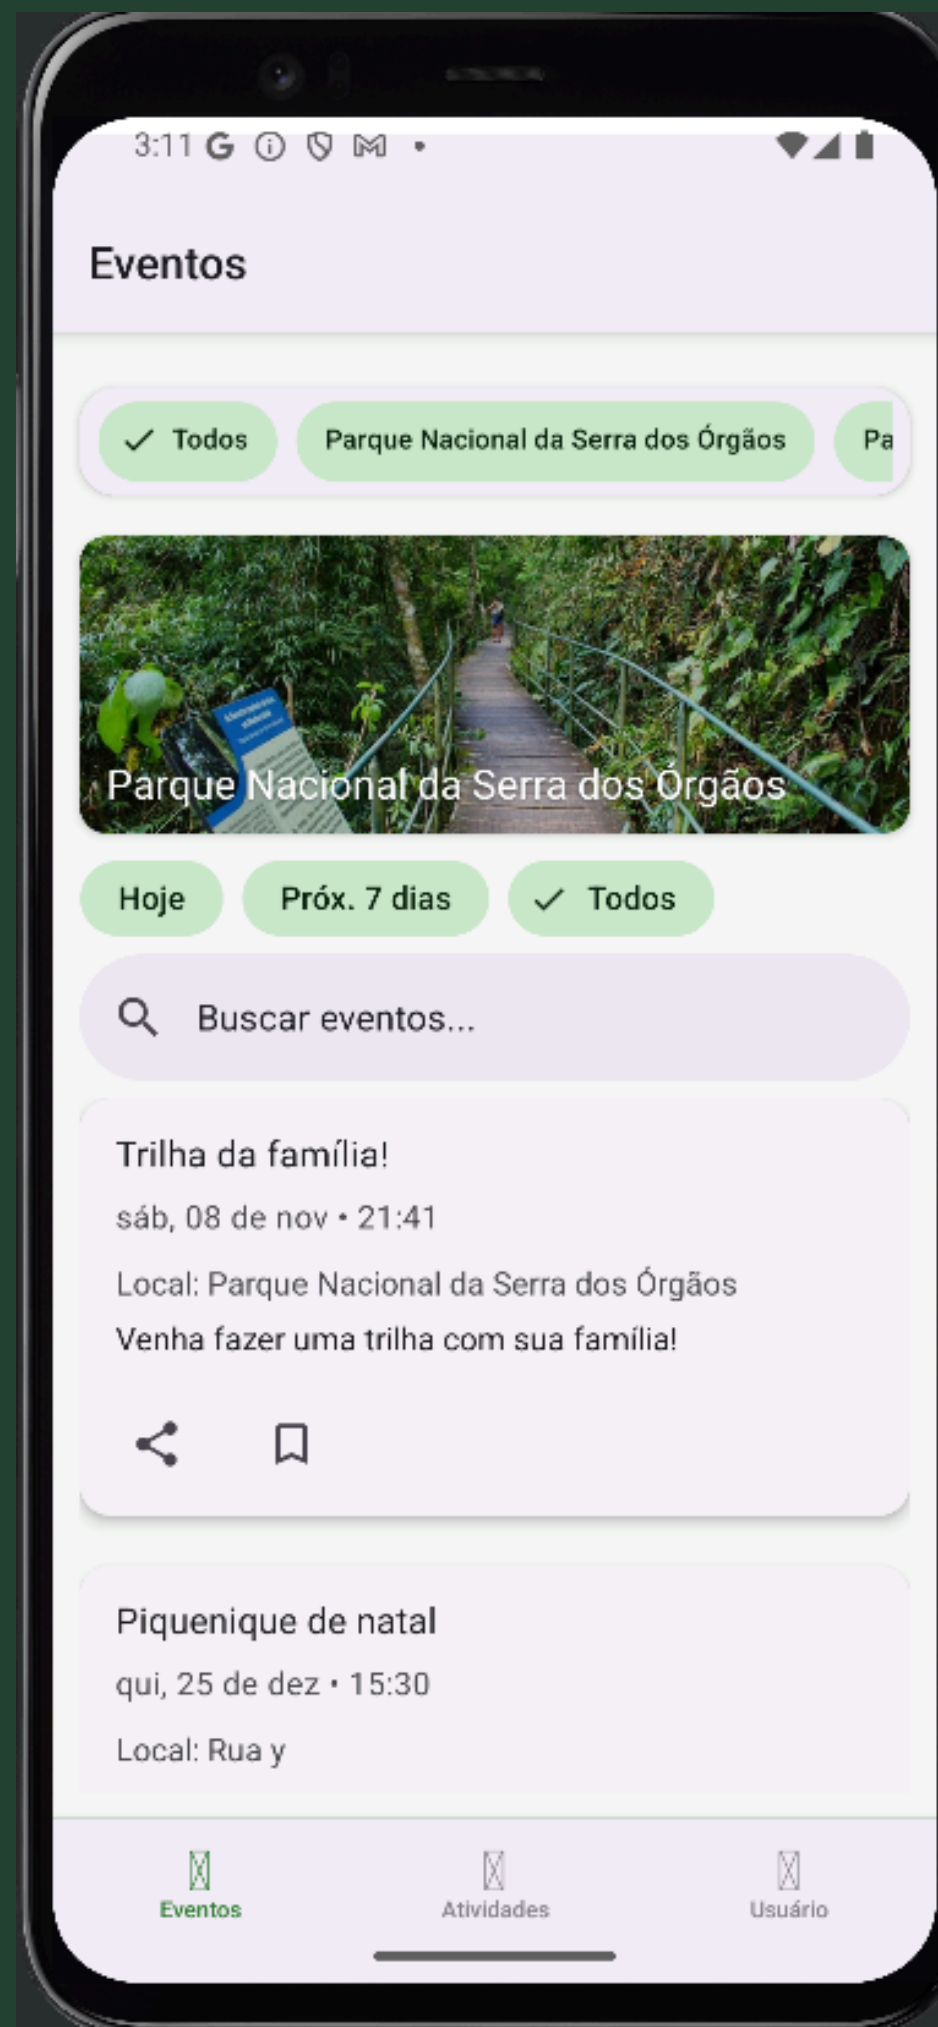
3:11 G

Eventos

Todos Parque Nacional da Serra dos Órgãos Pa

Parque Nacional da Serra dos Órgãos

Hoje Próx. 7 dias Todos

Buscar eventos...

Trilha da família!

sáb, 08 de nov • 21:41

Local: Parque Nacional da Serra dos Órgãos

Venha fazer uma trilha com sua família!

Piquenique de natal

qui, 25 de dez • 15:30

Local: Rua y

Eventos Atividades Usuário